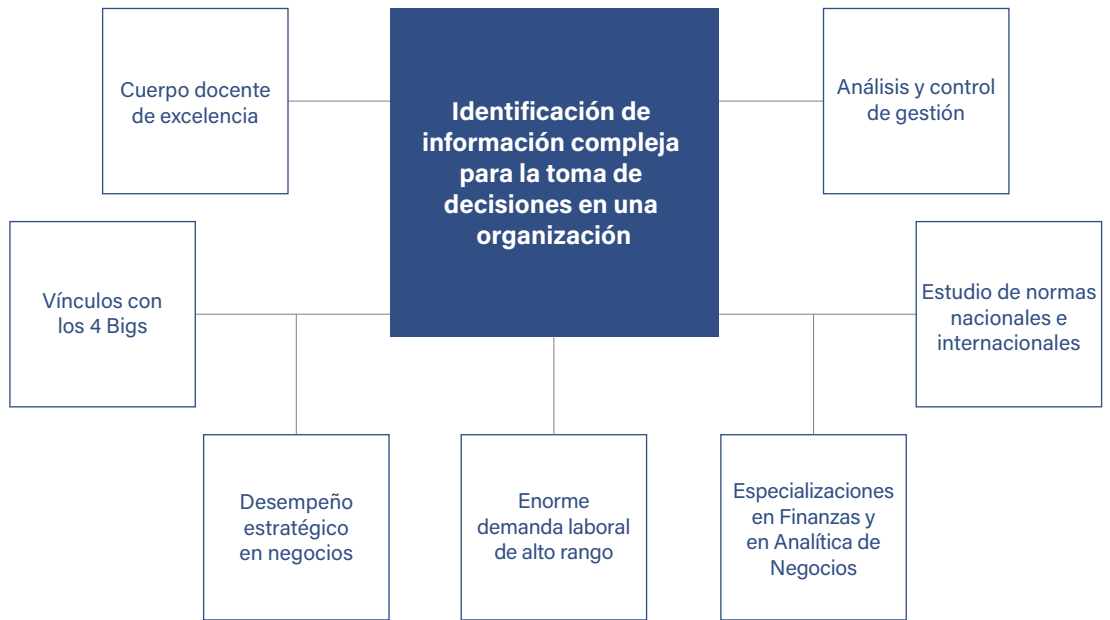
Identificación de información compleja para la toma de decisiones en una organización

Cuerpo docente de excelencia

Análisis y control de gestión

Vínculos con los 4 Bigs

Estudio de normas nacionales e internacionales

Desempeño estratégico en negocios

Enorme demanda laboral de alto rango

Especializaciones en Finanzas y en Analítica de Negocios